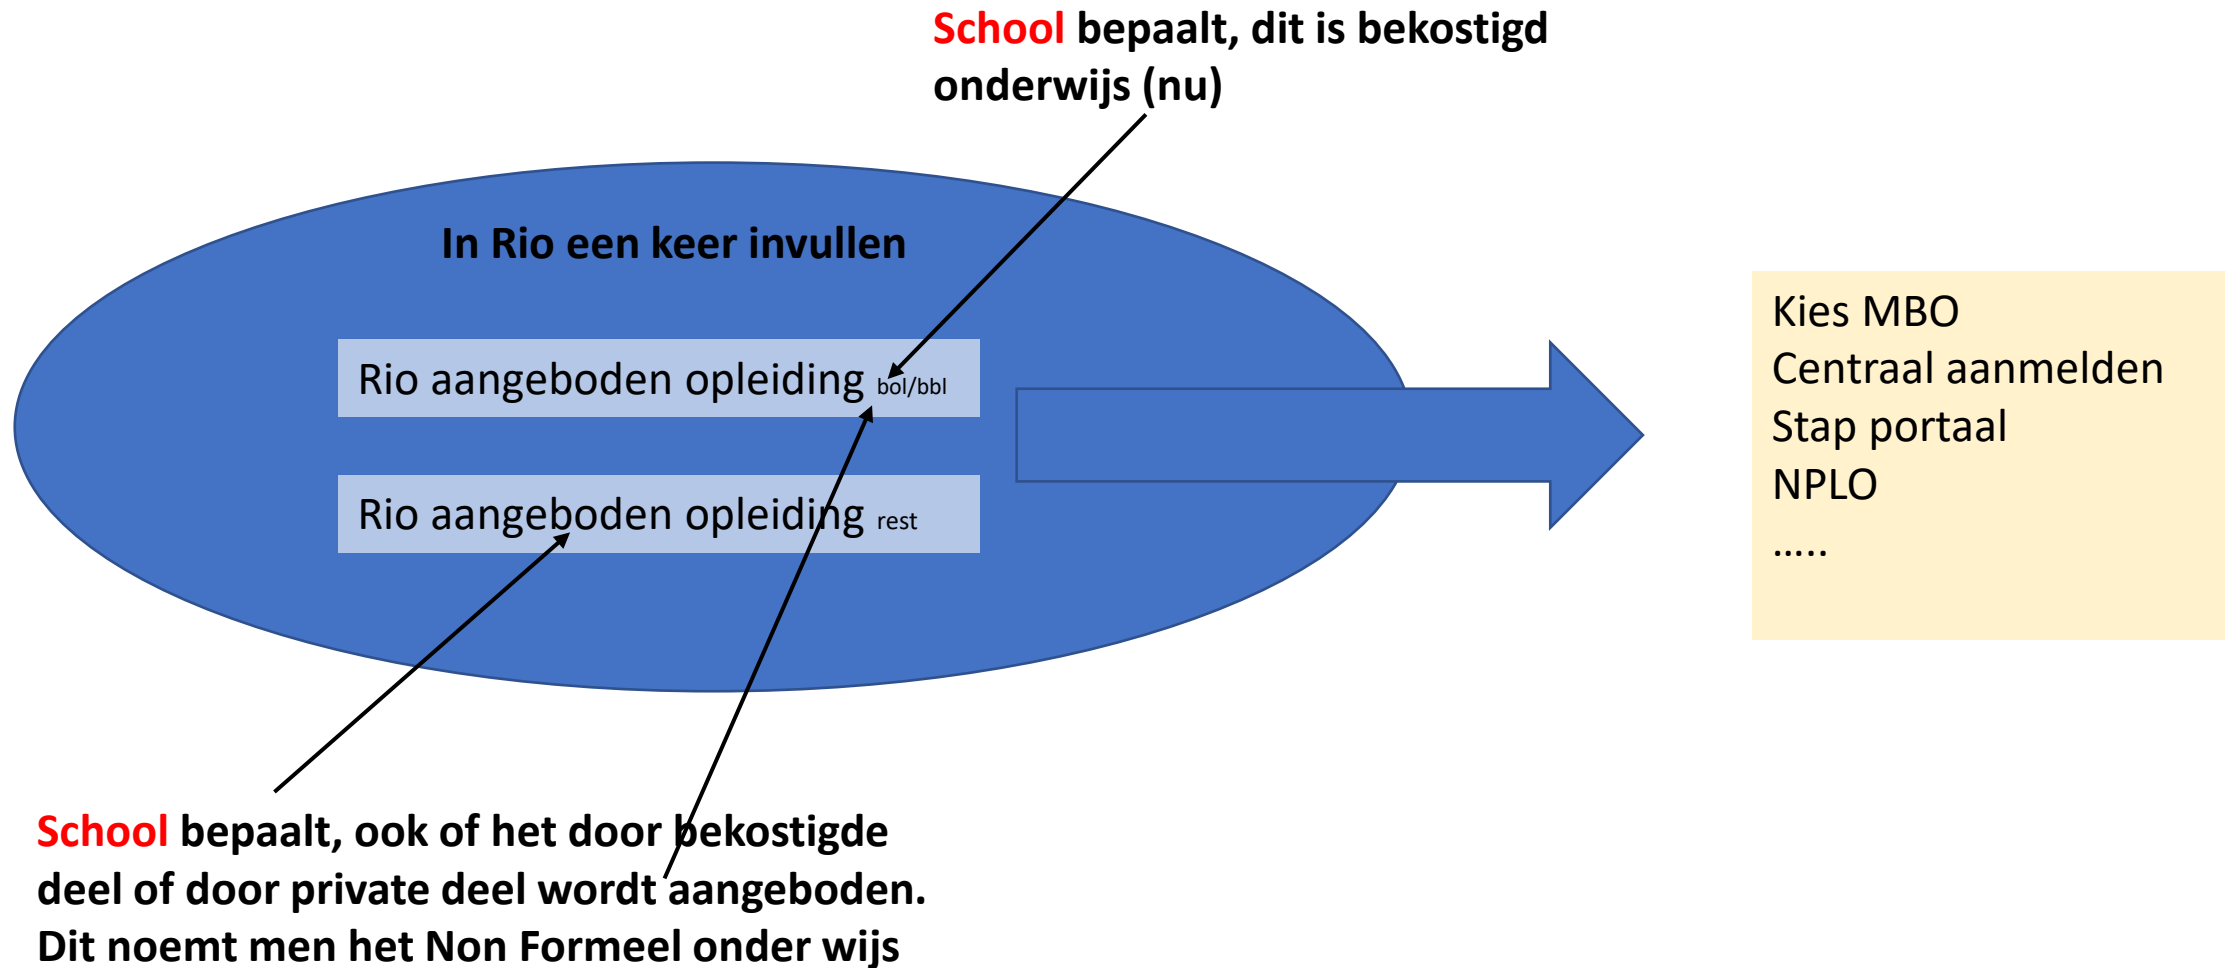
School bepaalt, dit is bekostigd onderwijs (nu)

In Rio een keer invullen

Rio aangeboden opleiding bol/bbl

Rio aangeboden opleiding rest

Kies MBO
Centraal aanmelden
Stap portaal
NPLO
.....

School bepaalt, ook of het door bekostigde deel of door private deel wordt aangeboden. Dit noemt men het Non Formeel onder wijs